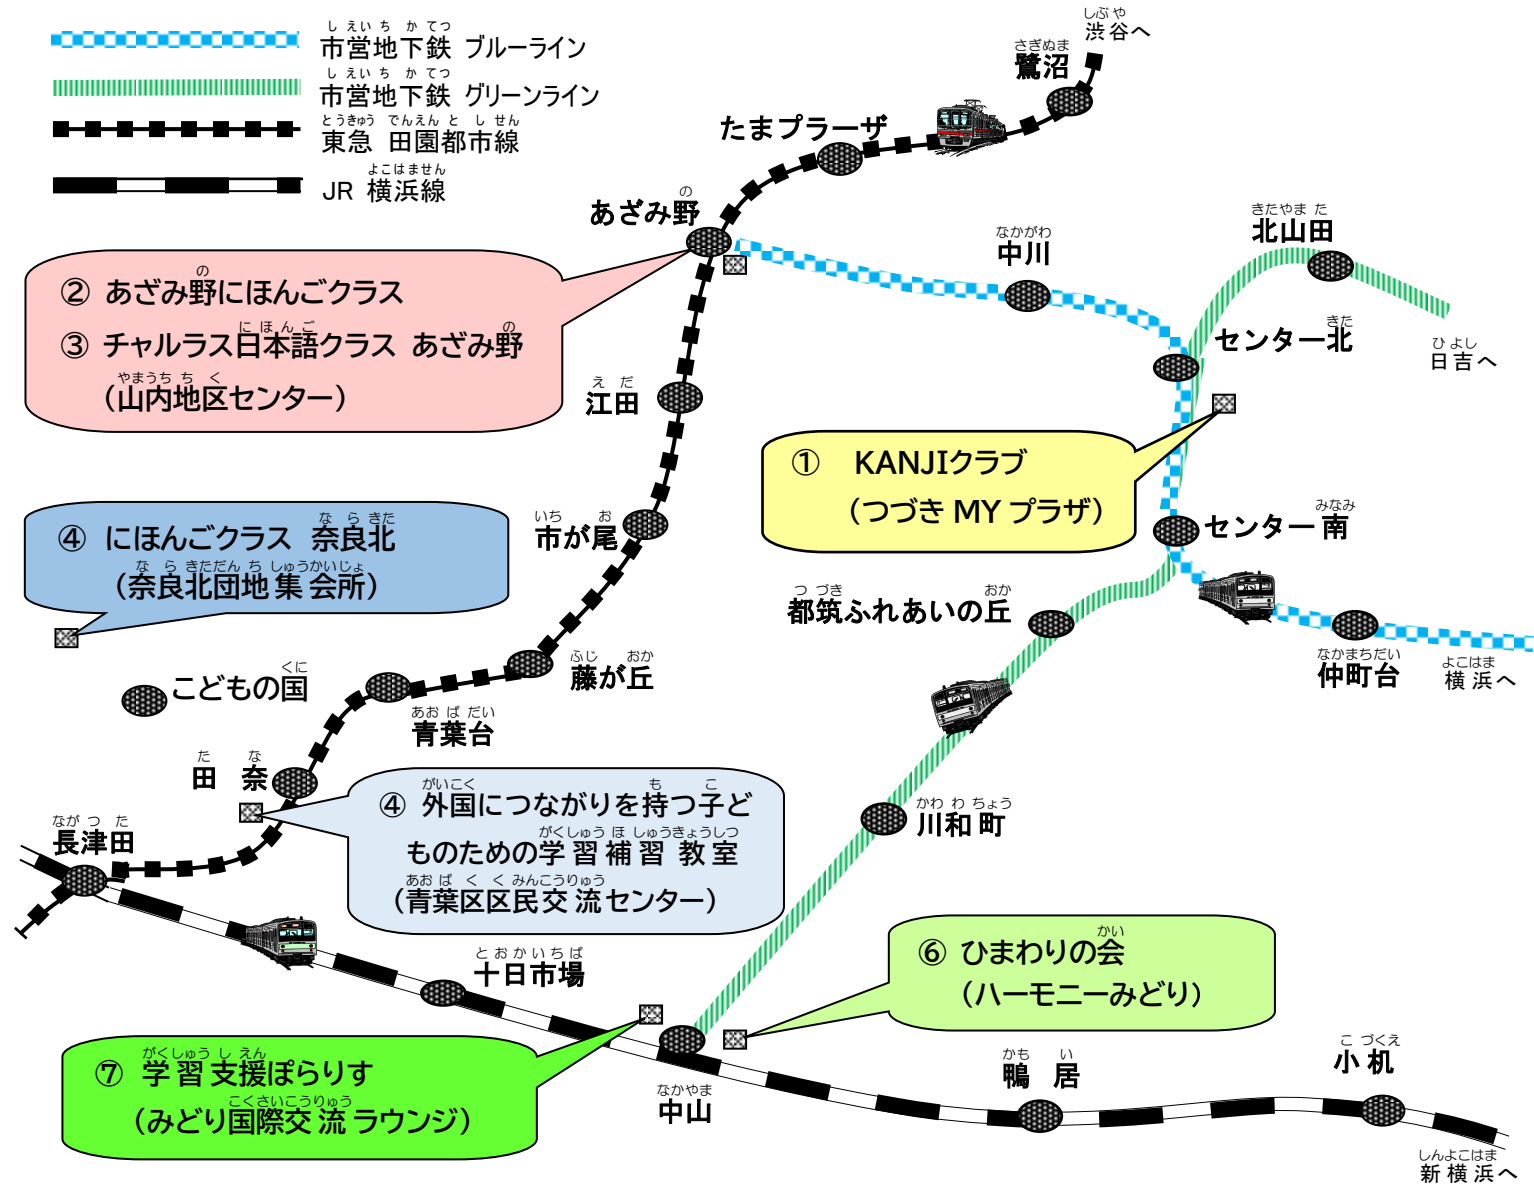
市営地下鉄 ブルーライン
市営地下鉄 グリーンライン
東急 田園都市線
JR 横浜線

渋谷へ
鷺沼
たまプラーザ
あざみ野
中川
北山田
センター北
日吉へ
江田
② あざみ野にほんごクラス
③ チャルラス日本語クラス あざみ野
(山内地区センター)
① KANJIクラブ
(つづき MY プラザ)
市が尾
センター南
④ にほんごクラス 奈良北
(奈良北団地集会所)
都筑ふれあいの丘
仲町台
横浜へ
藤が丘
こどもの国
青葉台
田奈
川和町
④ 外国につながりを持つ子どものための学習補習教室
(青葉区区民交流センター)
長津田
十日市場
⑥ ひまわりの会
(ハーモニーみどり)
⑦ 学習支援ぽらりす
(みどり国際交流ラウンジ)
中山
鴨居
小机
新横浜へ